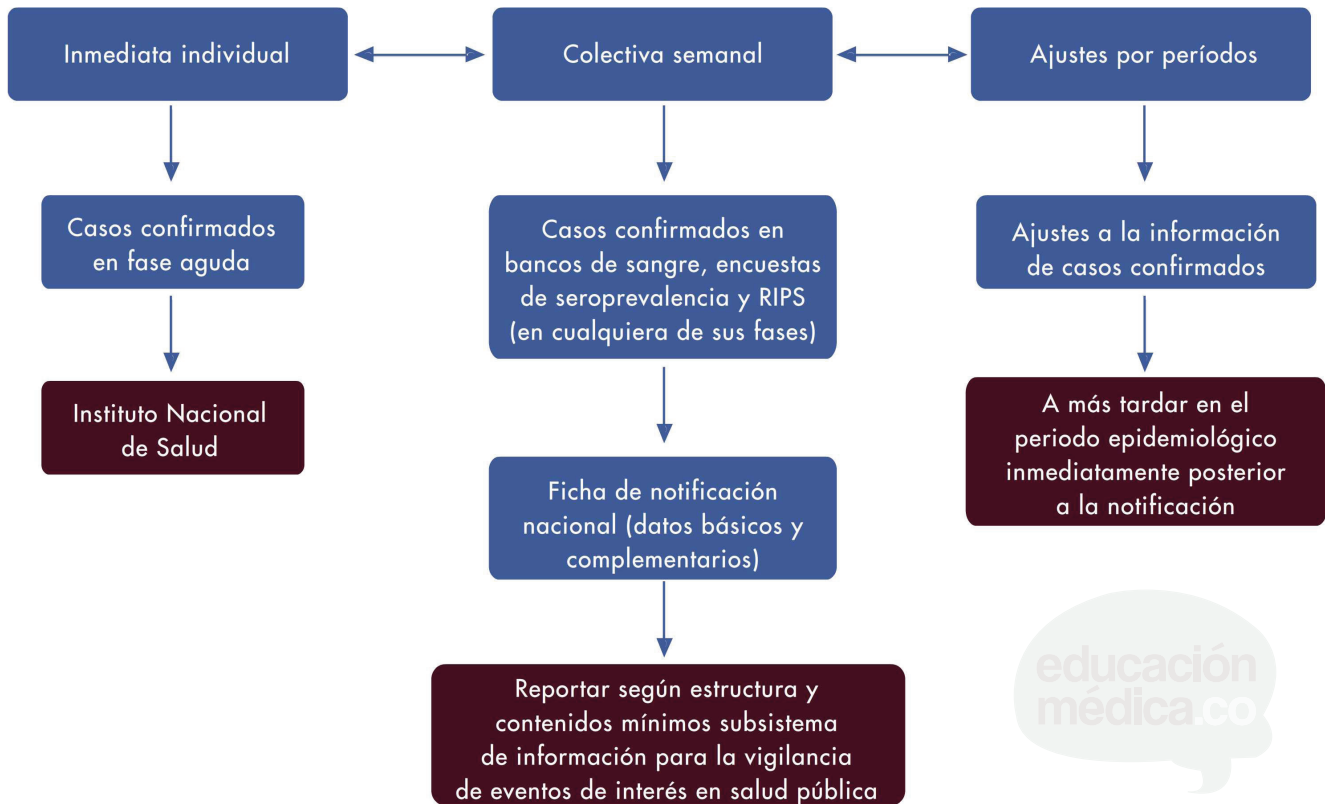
Inmediata individual

Colectiva semanal

Ajustes por períodos

Casos confirmados en fase aguda

Casos confirmados en bancos de sangre, encuestas de seroprevalencia y RIPS (en cualquiera de sus fases)

Ajustes a la información de casos confirmados

Instituto Nacional de Salud

A más tardar en el periodo epidemiológico inmediatamente posterior a la notificación

Ficha de notificación nacional (datos básicos y complementarios)

Reportar según estructura y contenidos mínimos subsistema de información para la vigilancia de eventos de interés en salud pública

educación médica.co